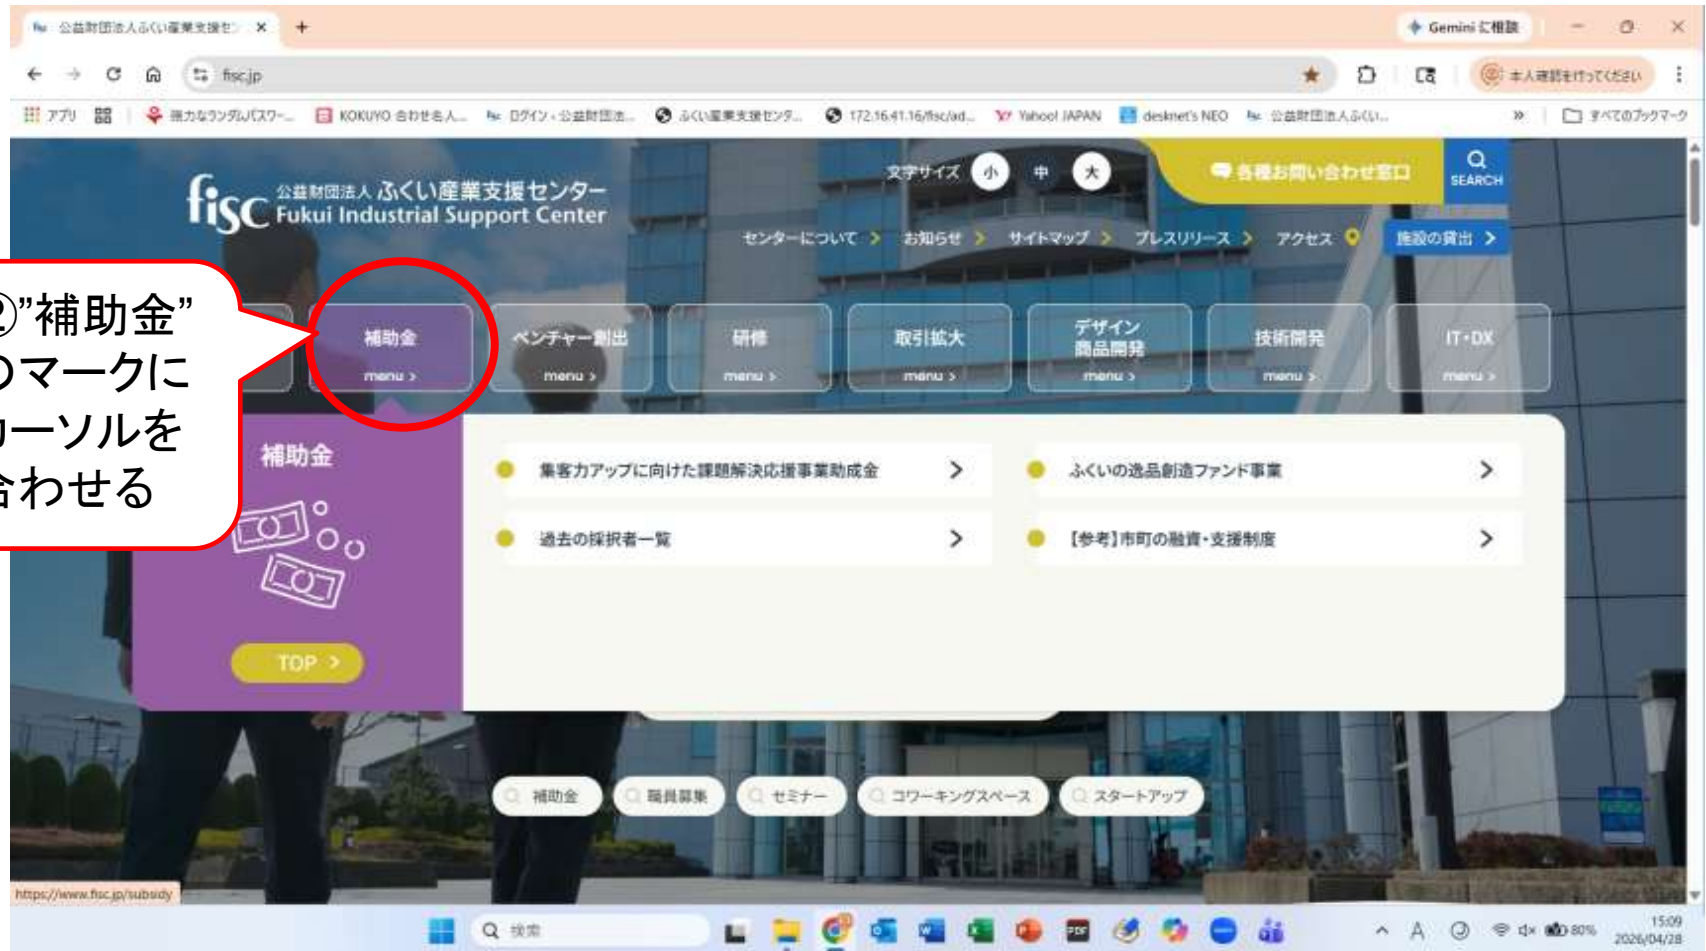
公益財団法人ふくい産業支援セ ×
+
Gemini に相談
fisc.jp
本人確認を行ってください
アプリ
魅力ならランダムパスワー... KOKUYO あわせる人... ログイン - 公益財団法... ふくい産業支援センタ... 172.16.41.16/fisc/ad... Yahoo! JAPAN desknet's NEO 公益財団法人ふくい...
すべてのブックマーク

fisc 公益財団法人 ふくい産業支援センター Fukui Industrial Support Center
文字サイズ 小 中 大
各種お問い合わせ窓口
SEARCH
センターについて > お知らせ > サイトマップ > プレスリリース > アクセス 施設の貸出 >

②"補助金"
のマークに
カーソルを
合わせる

補助金 menu >
ベンチャー創出 menu >
研修 menu >
取引拡大 menu >
デザイン 商品開発 menu >
技術開発 menu >
IT・DX menu >

補助金
集客力アップに向けた課題解決応援事業助成金 >
ふくいの逸品創造ファンド事業 >
過去の採択者一覧 >
【参考】市町の融資・支援制度 >
TOP >

補助金
職員募集
セミナー
コワーキングスペース
スタートアップ

https://www.fisc.jp/subsidy
検索
15:09
2026/04/28